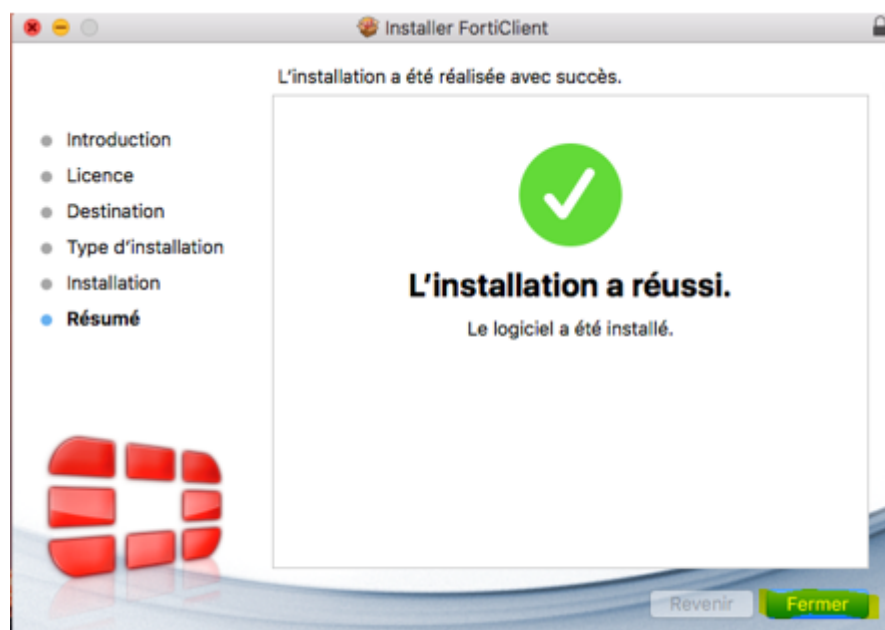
Installer FortiClient

L'installation a été réalisée avec succès.

Introduction
Licence
Destination
Type d'installation
Installation
Résumé

L'installation a réussi.

Le logiciel a été installé.

Revenir
Fermer